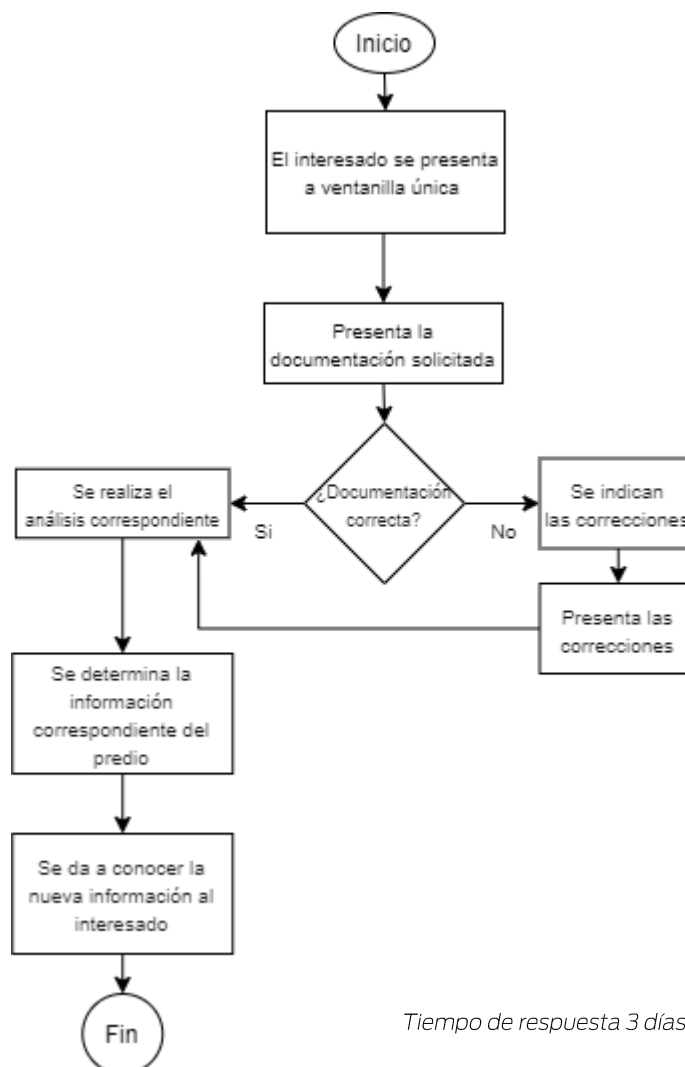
Inicio

El interesado se presenta a ventanilla única

Presenta la documentación solicitada

¿Documentación correcta?

Se realiza el análisis correspondiente

Si

No

Se indican las correcciones

Presenta las correcciones

Se determina la información correspondiente del predio

Se da a conocer la nueva información al interesado

Fin

Tiempo de respuesta 3 días